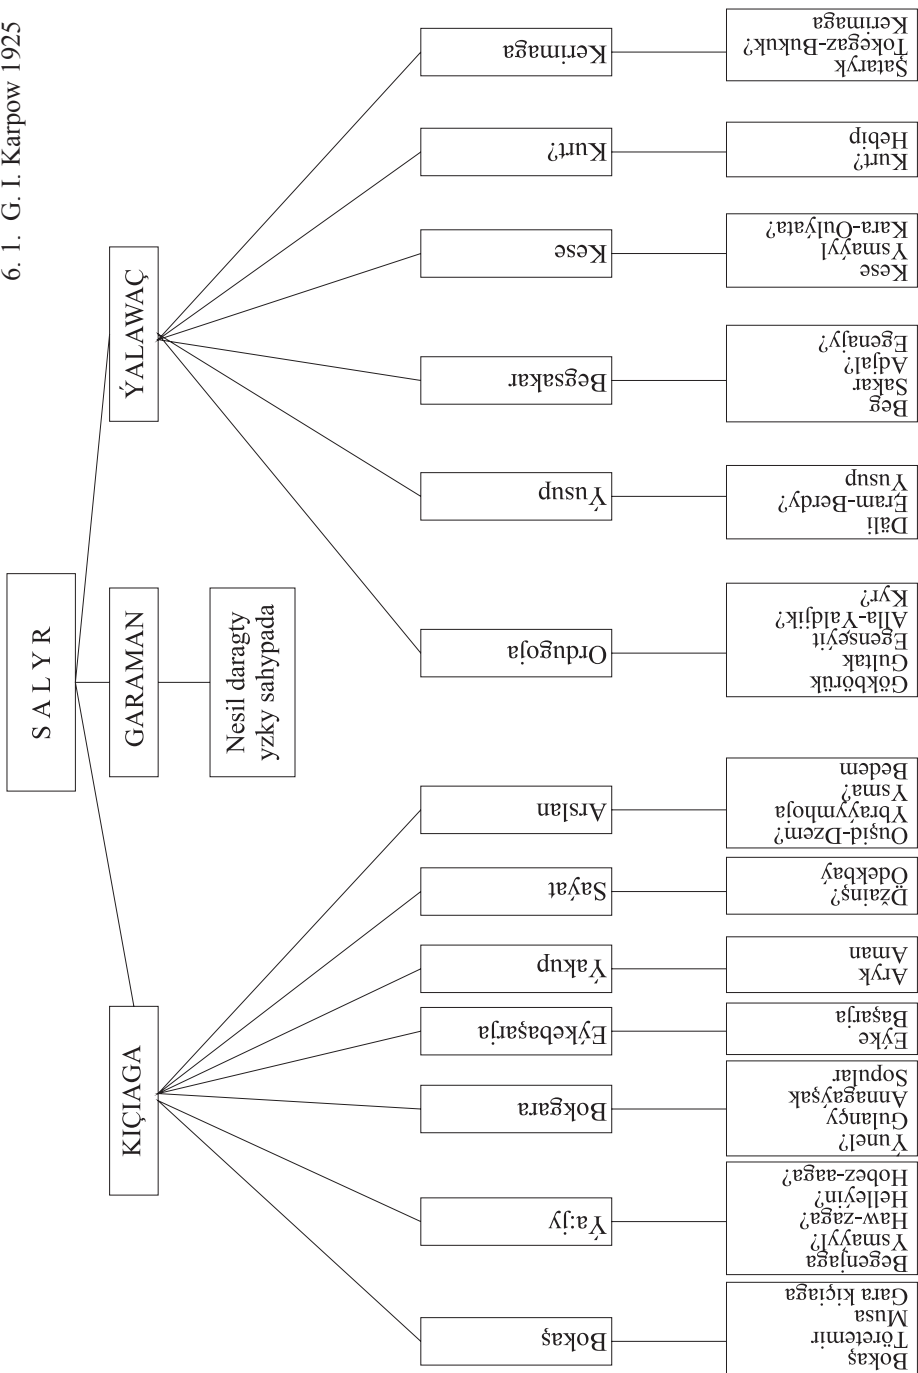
6. 1. G. I. Karpow 1925

S A L Y R

ÝALAWAÇ

GARAMAN

Nesil daragty yzky sahypada

KIÇIAGA

Kerimaga

Şataryk Tokegaz-Bukuk? Kerimaga

Kurt?

Kurt? Hebip

Kese

Kese Ysmaýyl Kara-Oulýata?

Begsakar

Beg Sakar Adjal? Egenaý?

Ýusup

Däli Eram-Berdy? Ýusup

Ordugoja

Gökbörük Gultak Egenseýit Alla-Ýaldjik? Kyr?

Arslan

Ousid-Dzem? Ybraýymhoja Ysma? Bedem

Saýat

Džains? Ödekbaý

Ýakup

Aryk Aman

Eýkebaşarja

Eýke Başarja

Bokgara

Ýunel? Gulangy Annagaýşak Sopular

Ýa:jy

Begenjaga Ysmaýyl? Haw-zaga? Helleýin? Hobez-aaga?

Bokaş

Bokaş Töretemir Musa Gara kiçiaga